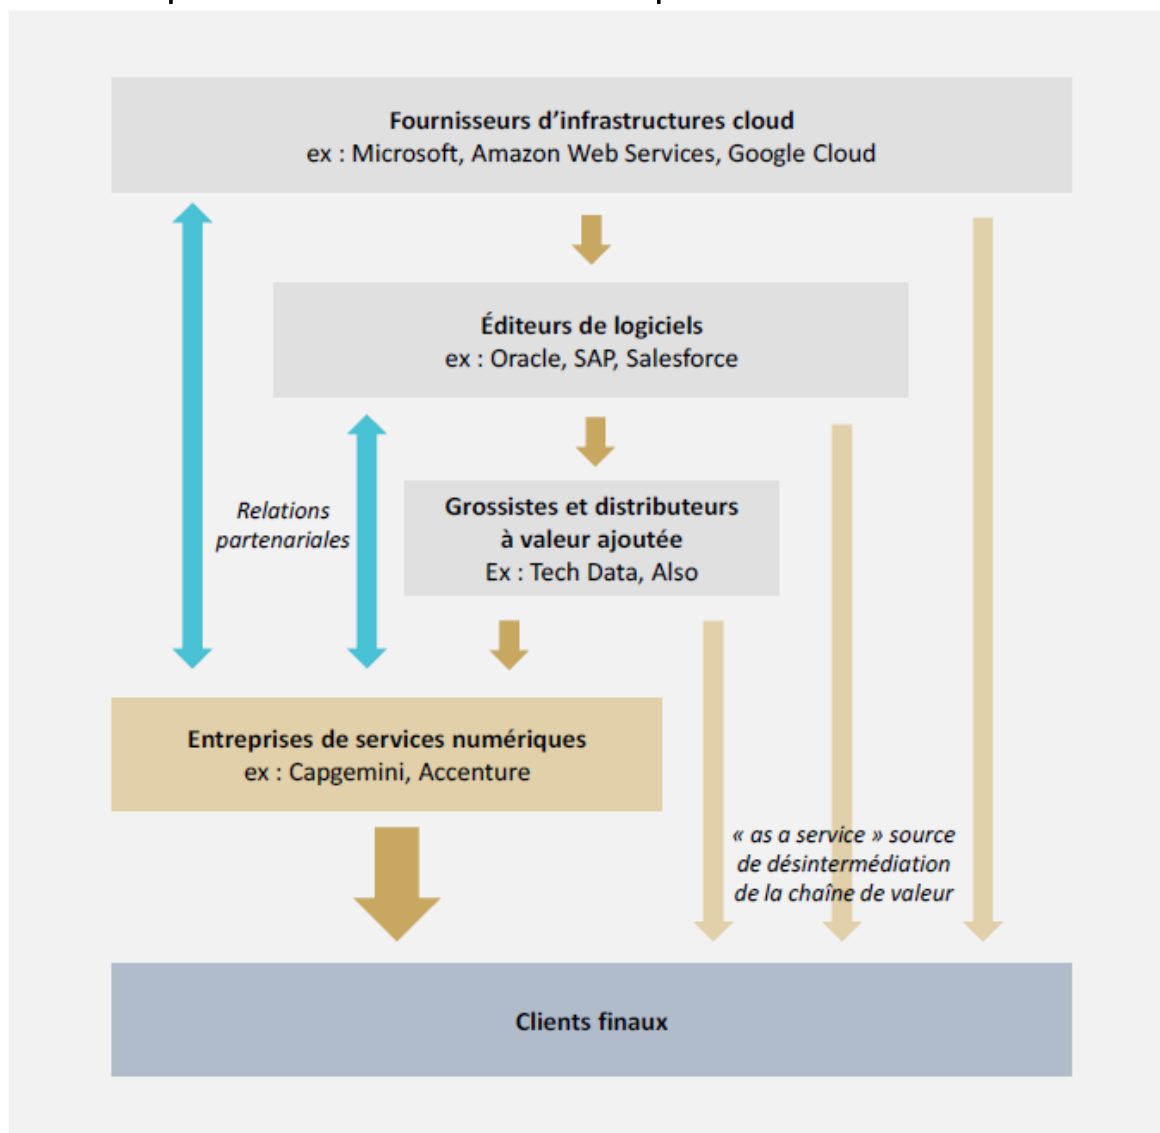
Fournisseurs d'infrastructures cloud
ex : Microsoft, Amazon Web Services, Google Cloud

Éditeurs de logiciels
ex : Oracle, SAP, Salesforce

Relations partenariales

Grossistes et distributeurs à valeur ajoutée
Ex : Tech Data, Also

Entreprises de services numériques
ex : Capgemini, Accenture

« as a service » source de désintermédiation de la chaîne de valeur

Clients finaux